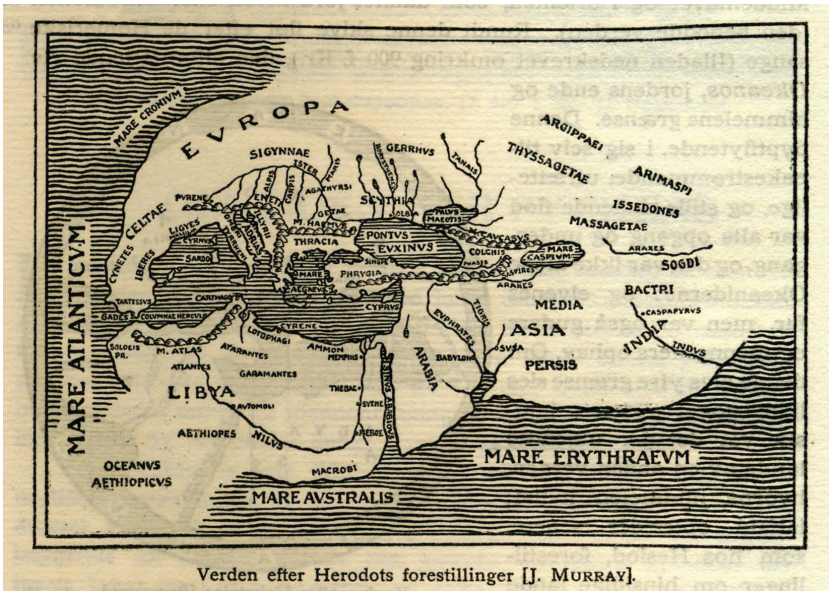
MARE CRONIVM
EVROPA
ARGIPPAEI
SIGYNNAE
ISTER
GERRHVS
TANAIS
THYSSAGETAE
ARIMASPI
CELTAE
PVRENE
ALPES
AGATHYRSI
SCYTHIA
ISSEDONES
CYNETES
LIGYES
GETAE
PALVS MAEOTIS
MASSAGETAE
IBERES
CYRNVS
SARDO
M. HAEMVS
THRACIA
PONTVS EVXINVS
CAVCASVS
COLCHIS
MARE CASPIVM
ARAXES
SOGDI
MARE ATLANTICVM
TARTESSVS
CARTHAGO
PHRYGIA
SINOPE
PHASIS
ARAXES
BACTRI
GADES
COLVMNAE HERCVLIS
CYPRVS
MEDIA
CASPAPYRVS
SOLOEIS PR.
M. ATLAS
LOTOPHAGI
CYRENE
AMMON
MEMPHIS
TIGRIS
EVPHRATES
ASIA
SVSA
INDIA
INDVS
ATARANTES
ATLANTES
BABYLON
PERSIS
GARAMANTES
ARABIA
LIBYA
THEBAE
AVTOMOLI
SYENE
AETHIOPES
NILVS
MEROE
OCEANVS AETHIOPICVS
MACROBI
MARE ERYTHRAEVM
MARE AVSTRALIS

Verden efter Herodots forestillinger [J. MURRAY].